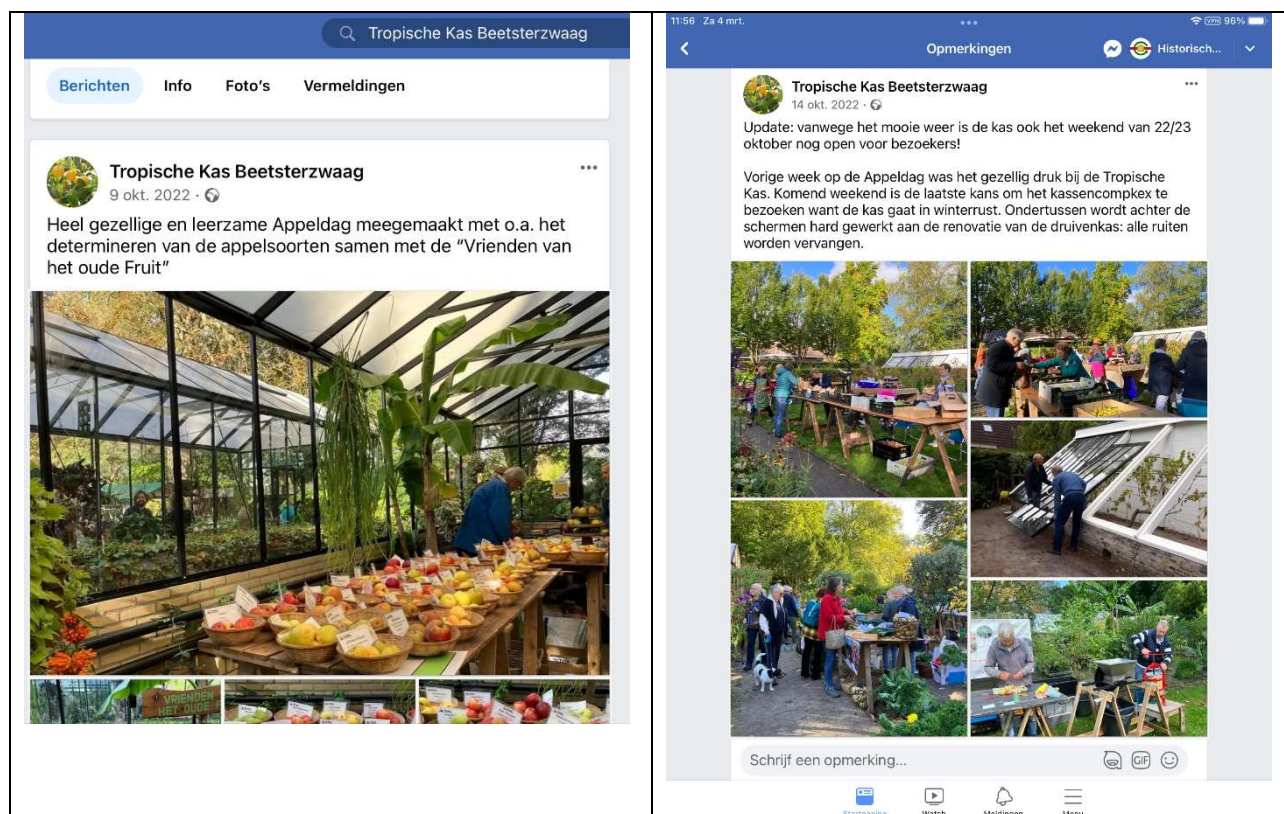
Tropische Kas Beetsterzwaag

Berichten Info Foto's Vermeldingen

Tropische Kas Beetsterzwaag
9 okt. 2022 ·

Heel gezellige en leerzame Appeldag meegemaakt met o.a. het determineren van de appelsoorten samen met de "Vrienden van het oude Fruit"

VRIENDEN HET OUDE

11:56 Za 4 mrt.

96%

Opmerkingen

Historisch...

Tropische Kas Beetsterzwaag
14 okt. 2022 ·

Update: vanwege het mooie weer is de kas ook het weekend van 22/23 oktober nog open voor bezoekers!

Vorige week op de Appeldag was het gezellig druk bij de Tropische Kas. Komend weekend is de laatste kans om het kassencompkex te bezoeken want de kas gaat in winterrust. Ondertussen wordt achter de schermen hard gewerkt aan de renovatie van de druivenkas: alle ruiten worden vervangen.

Schrijf een opmerking...

GIF

Startpagina Watch Meldingen Menu